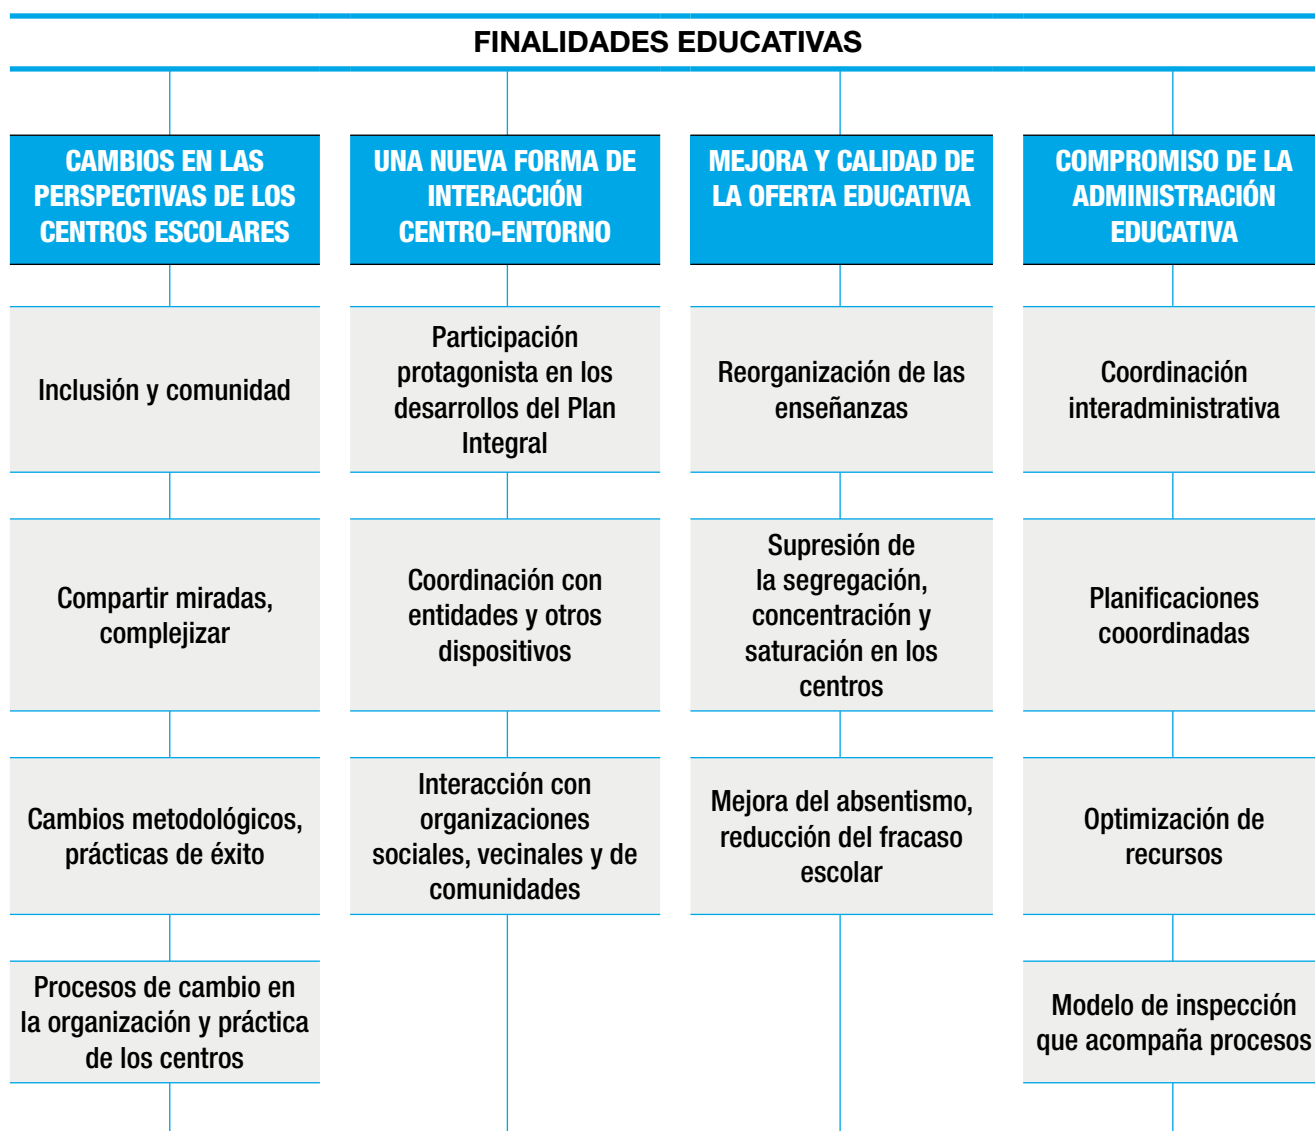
FINALIDADES EDUCATIVAS

CAMBIOS EN LAS PERSPECTIVAS DE LOS CENTROS ESCOLARES

Inclusión y comunidad

Compartir miradas, complejizar

Cambios metodológicos, prácticas de éxito

Procesos de cambio en la organización y práctica de los centros

UNA NUEVA FORMA DE INTERACCIÓN CENTRO-ENTORNO

Participación protagonista en los desarrollos del Plan Integral

Coordinación con entidades y otros dispositivos

Interacción con organizaciones sociales, vecinales y de comunidades

MEJORA Y CALIDAD DE LA OFERTA EDUCATIVA

Reorganización de las enseñanzas

Supresión de la segregación, concentración y saturación en los centros

Mejora del absentismo, reducción del fracaso escolar

COMPROMISO DE LA ADMINISTRACIÓN EDUCATIVA

Coordinación interadministrativa

Planificaciones cooordinadas

Optimización de recursos

Modelo de inspección que acompaña procesos